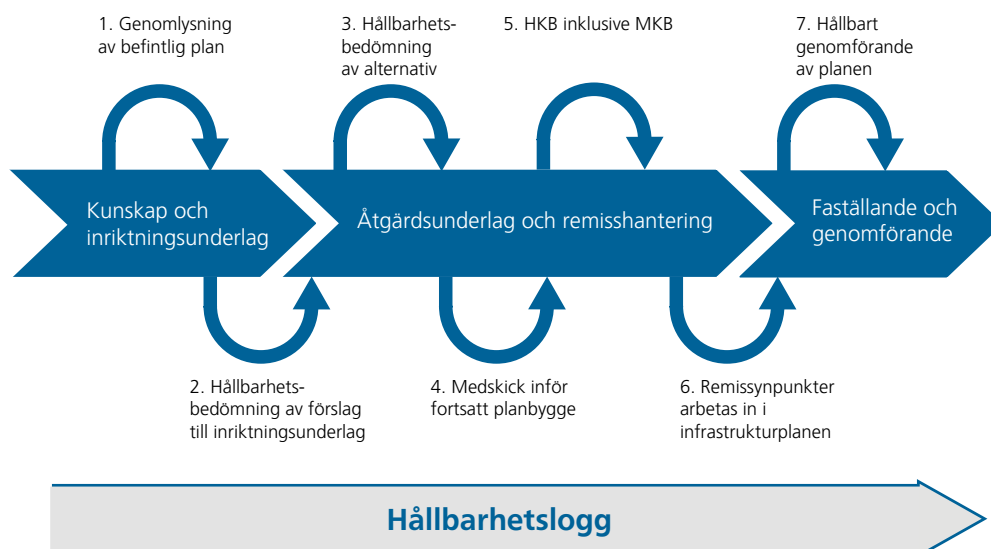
1. Genomlysning av befintlig plan

3. Hållbarhetsbedömning av alternativ

5. HKB inklusive MKB

7. Hållbart genomförande av planen

Kunskap och inriktningsunderlag

Åtgärdsunderlag och remisshantering

Fastställande och genomförande

2. Hållbarhetsbedömning av förslag till inriktningsunderlag

4. Medskick inför fortsatt planbygge

6. Remissynpunkter arbetas in i infrastrukturplanen

Hållbarhetslogg